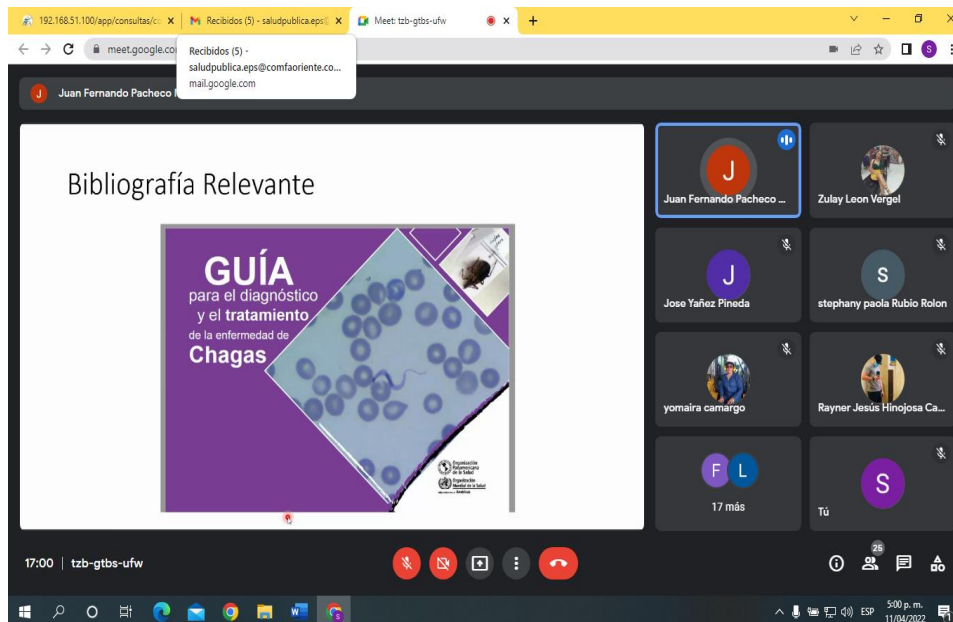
192.168.51.100/app/consultas/c × | Recibidos (5) - saludpublica.eps × | Meet: tzb-gtbs-ufw ×

meet.google.co

Recibidos (5) - saludpublica.eps@comfaoriente.co... mail.google.com

J Juan Fernando Pacheco

Bibliografía Relevante

GUÍA para el diagnóstico y el tratamiento de la enfermedad de Chagas

Organización Panamericana de la Salud
Organización Mundial de la Salud

J Juan Fernando Pacheco ...
Zulay Leon Vergel
J Jose Yañez Pineda
S stephany paola Rubio Rolon
yomaira camargo
Rayner Jesús Hinojosa Ca...
F L 17 más
S Tú

17:00 | tzb-gtbs-ufw

25

ESP 5:00 p. m. 11/04/2022